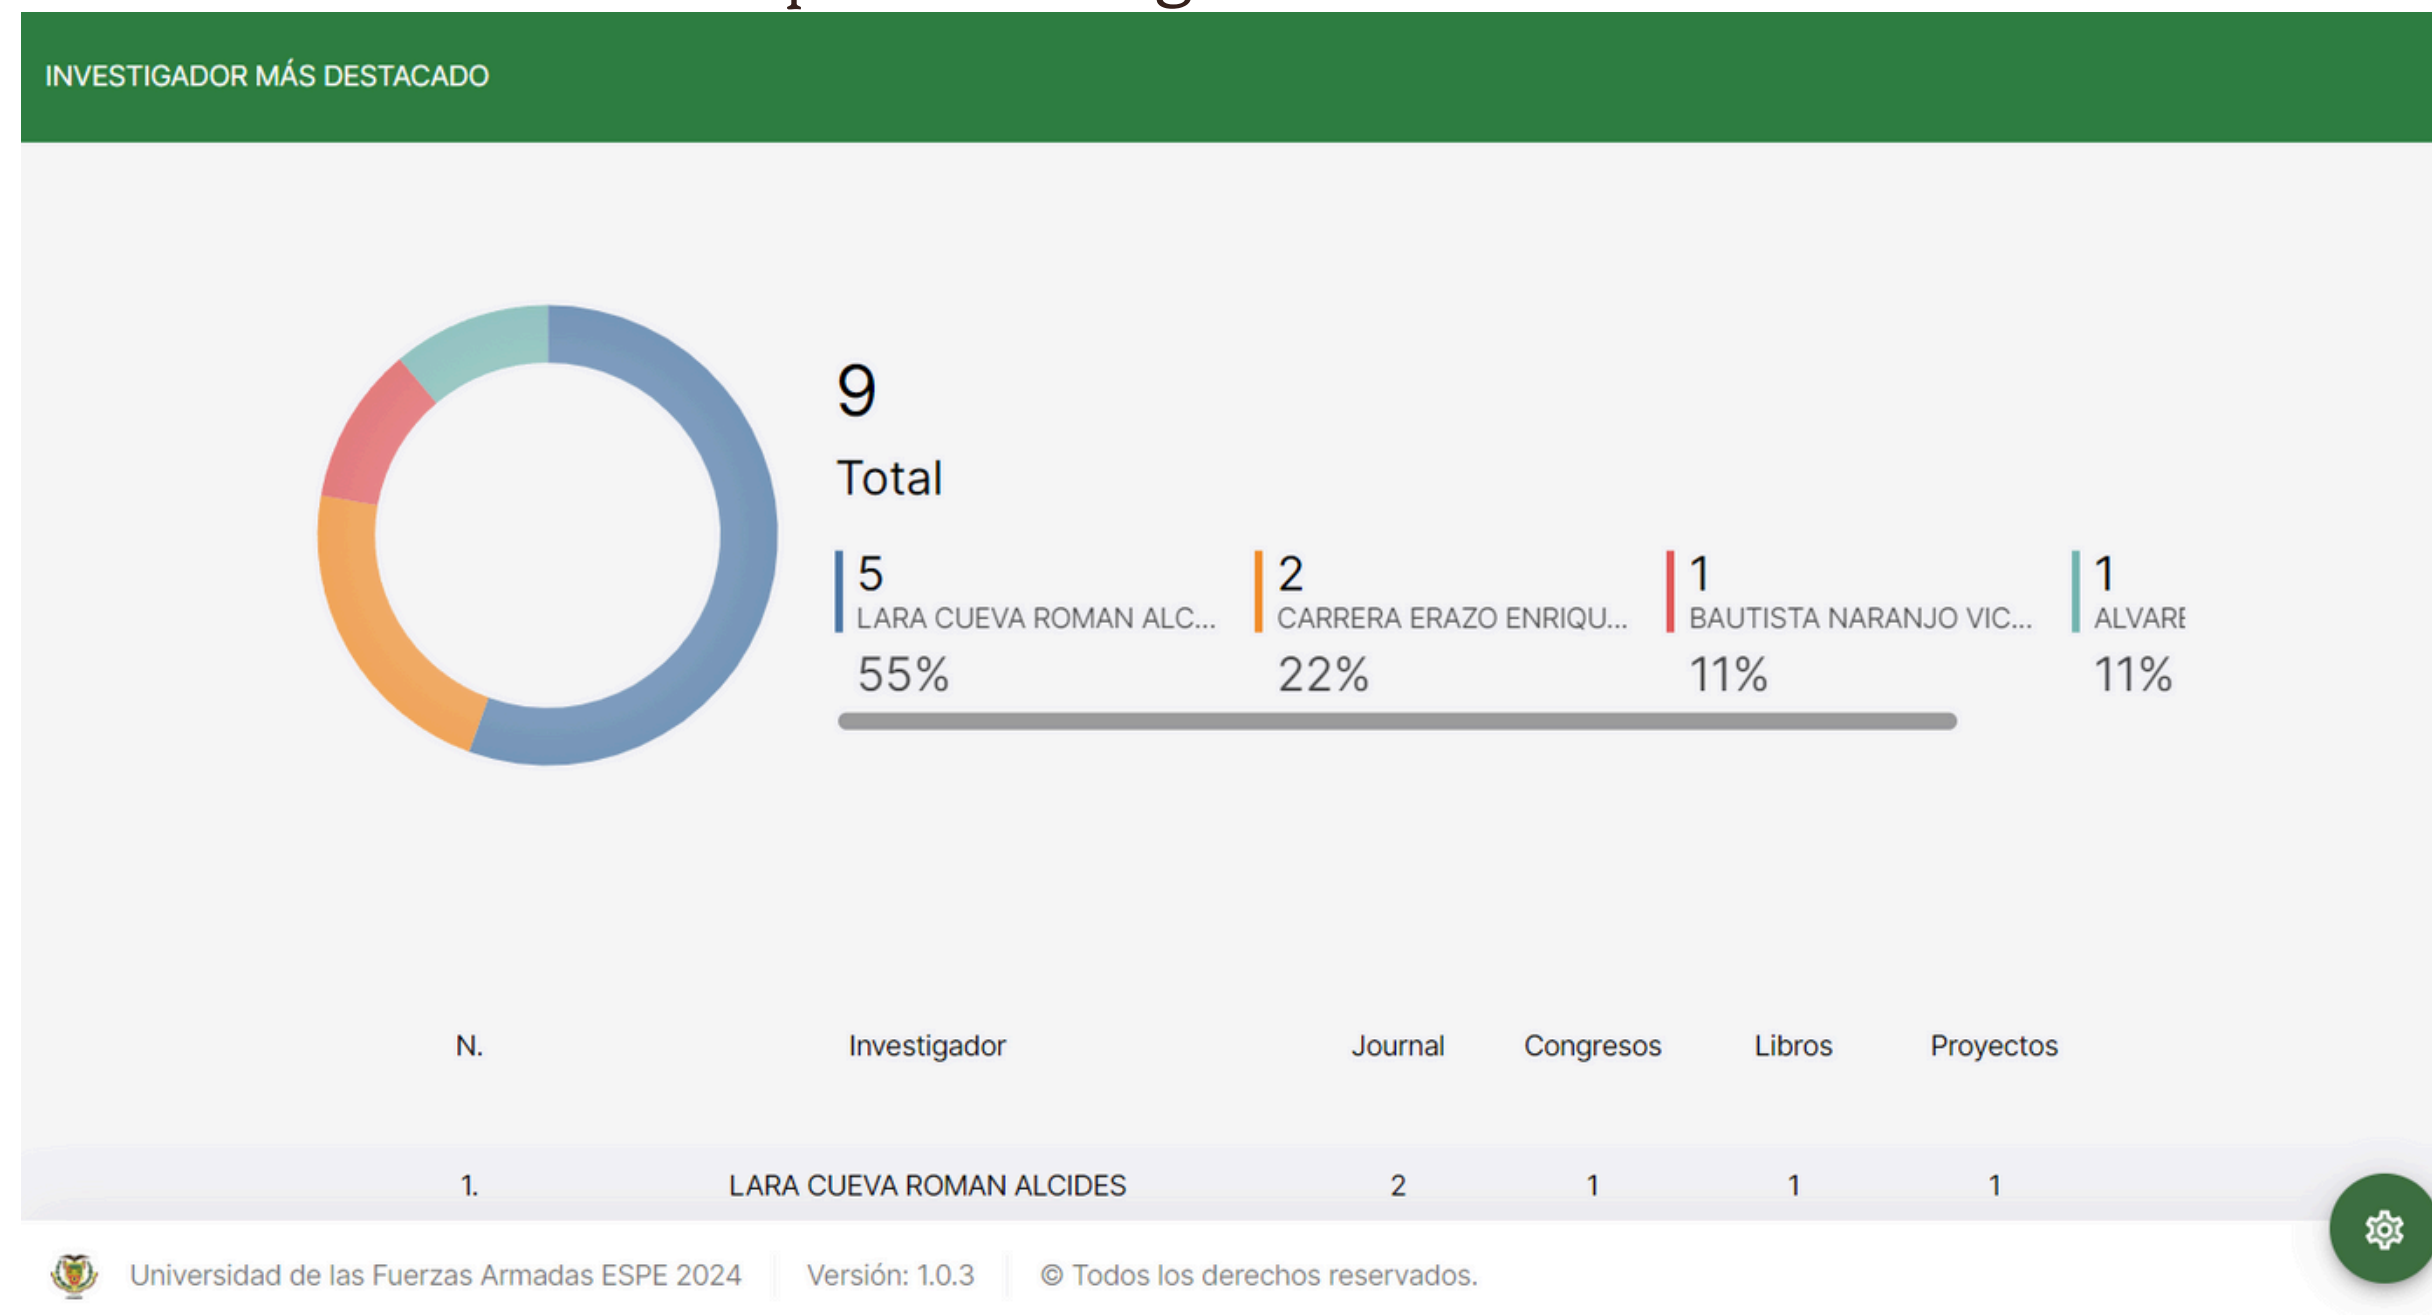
INVESTIGADOR MÁS DESTACADO

9
Total

5
LARA CUEVA ROMAN ALC...
55%

2
CARRERA ERAZO ENRIQU...
22%

1
BAUTISTA NARANJO VIC...
11%

1
ALVARE
11%

| N. | Investigador | Journal | Congresos | Libros | Proyectos |
|---|---|---|---|---|---|
| 1. | LARA CUEVA ROMAN ALCIDES | 2 | 1 | 1 | 1 |

Universidad de las Fuerzas Armadas ESPE 2024 | Versión: 1.0.3 | © Todos los derechos reservados.